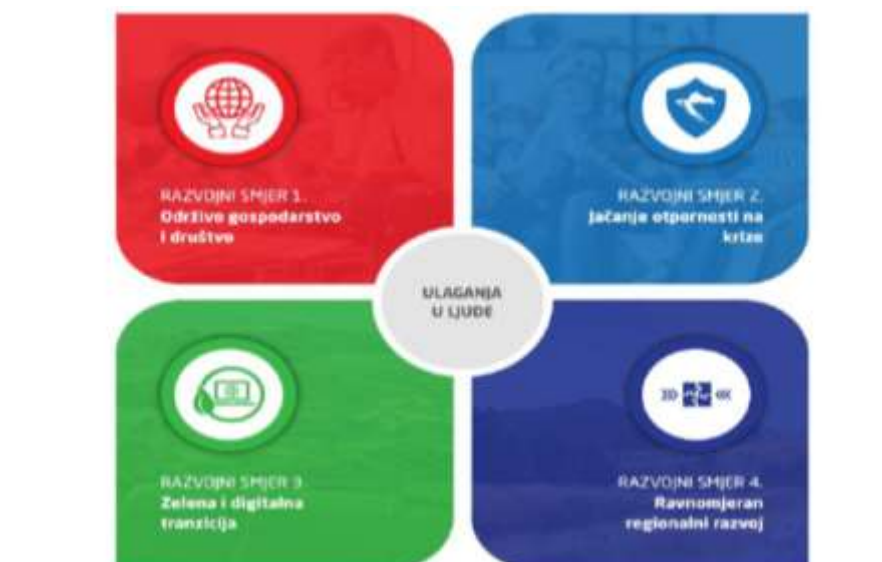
RAZVOJNI SMJER 1.
Održivo gospodarstvo i društvo

RAZVOJNI SMJER 2.
Jačanja otpornosti na krize

ULAGANJA U LJUDE

RAZVOJNI SMJER 3.
Zelena i digitalna tranzicija

3D 4K

RAZVOJNI SMJER 4.
Ravnomjeran regionalni razvoj